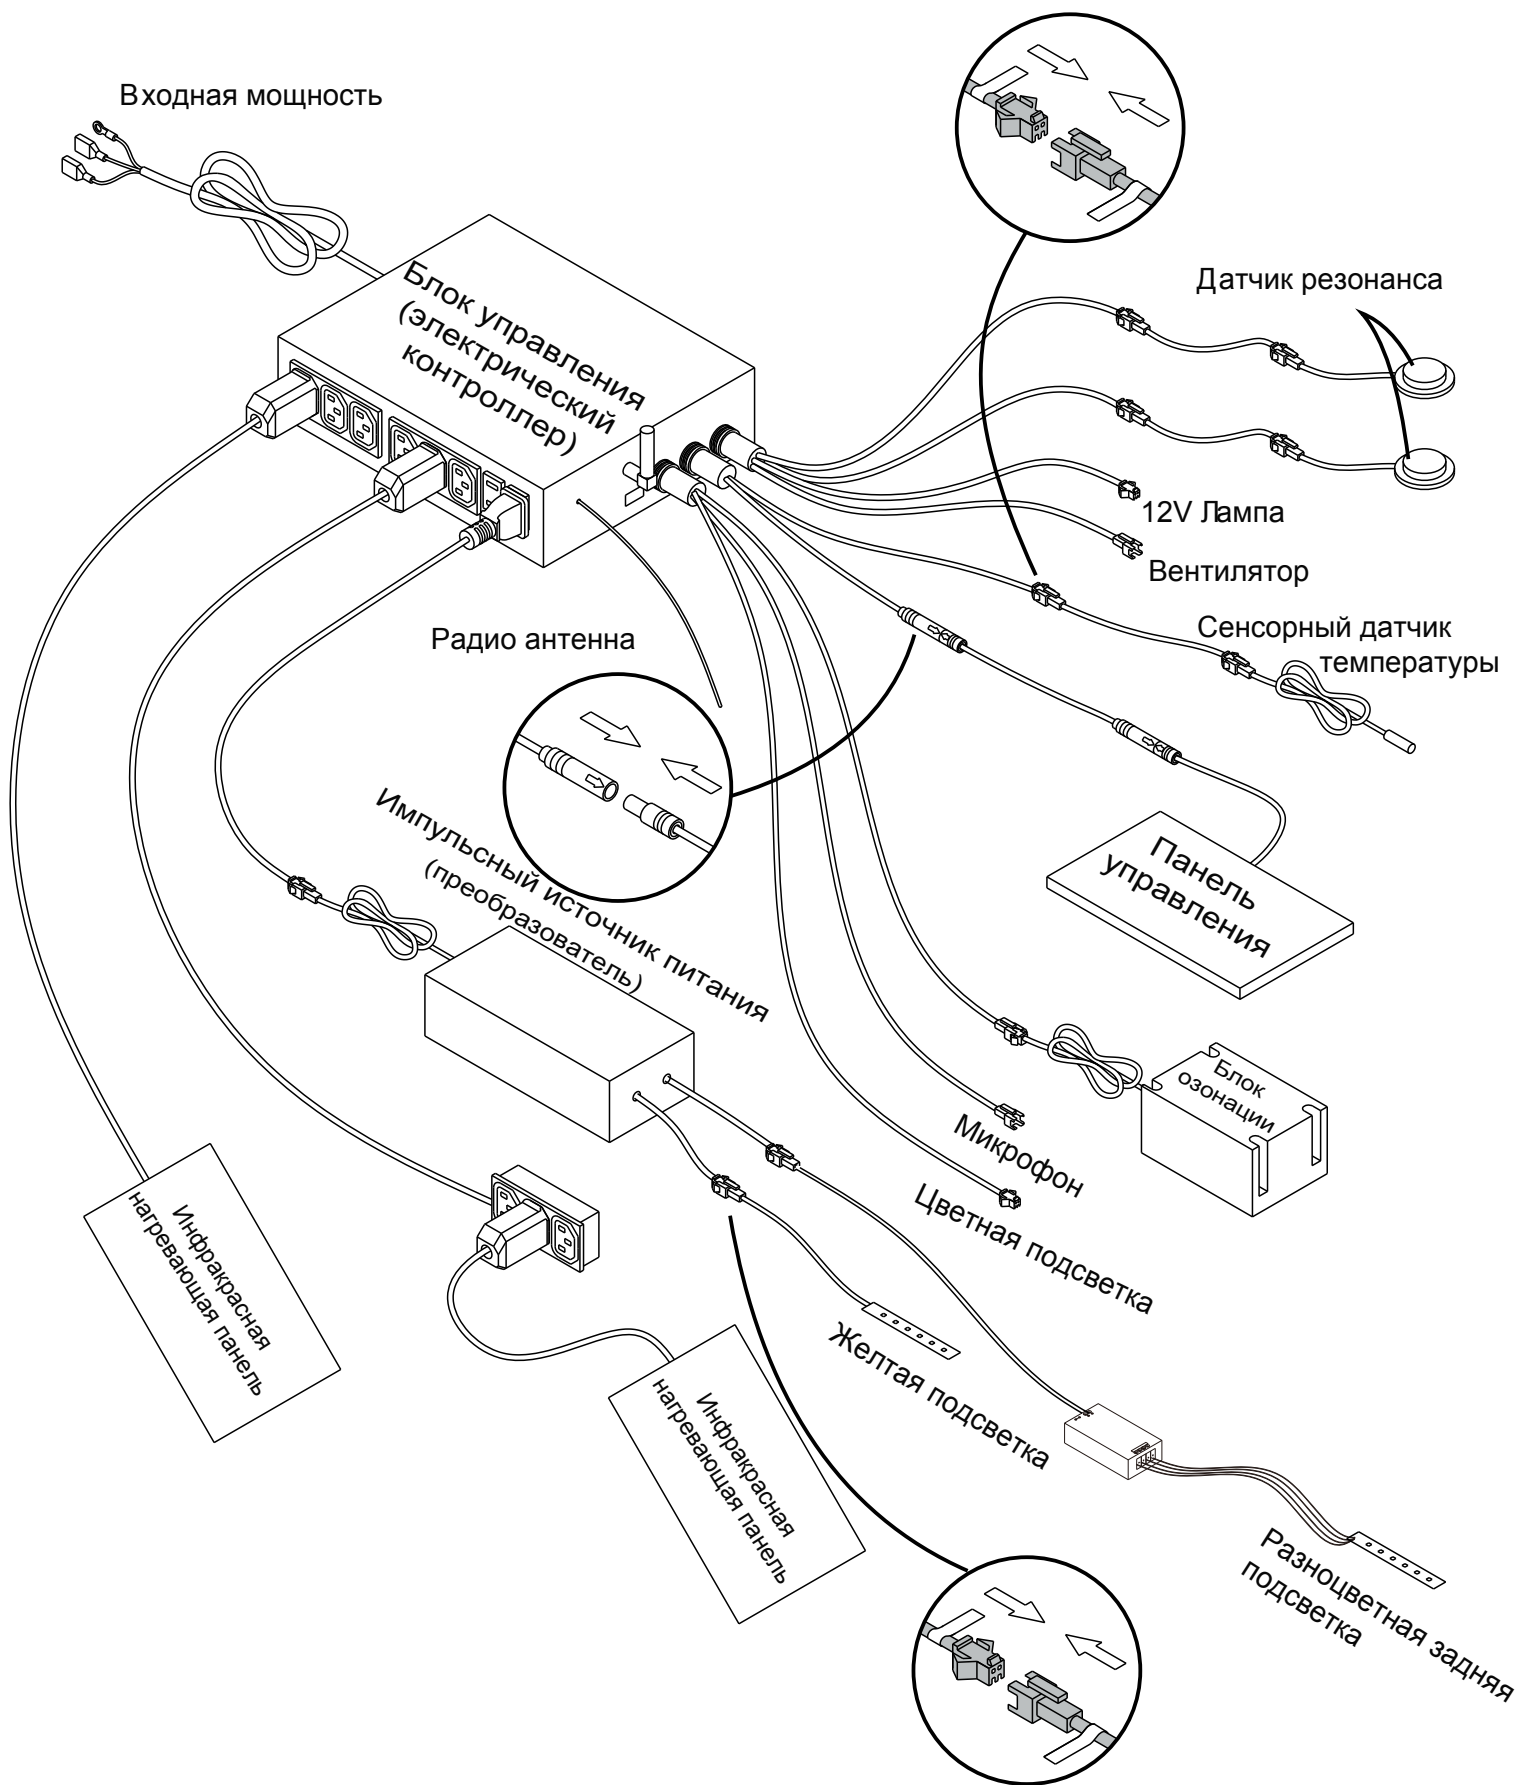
Входная мощность

Блок управления (электрический контроллер)

Датчик резонанса

12V Лампа

Вентилятор

Сенсорный датчик температуры

Радио антенна

Импульсный источник питания (преобразователь)

Панель управления

Блок озонации

Микрофон

Цветная подсветка

Инфракрасная нагревающая панель

Инфракрасная нагревающая панель

Желтая подсветка

Разноцветная задняя подсветка